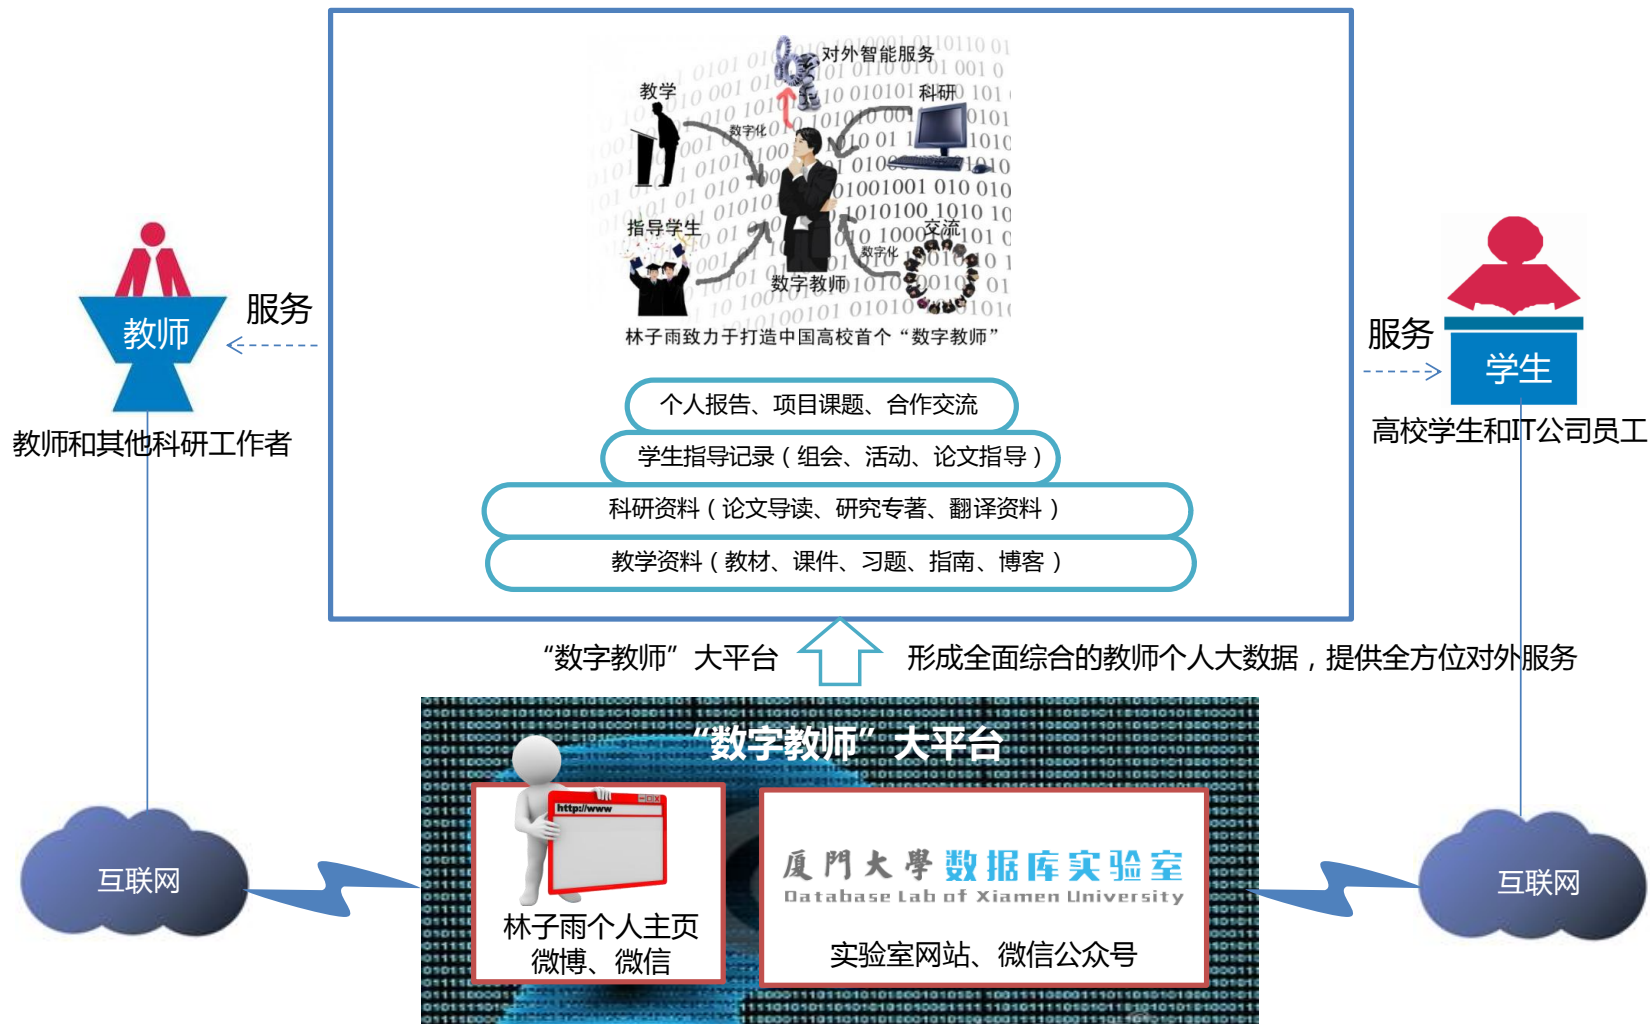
对外智能服务

教学

科研

数字化

指导学生

交流

数字化

数字教师

林子雨致力于打造中国高校首个“数字教师”

个人报告、项目课题、合作交流

学生指导记录（组会、活动、论文指导）

科研资料（论文导读、研究专著、翻译资料）

教学资料（教材、课件、习题、指南、博客）

教师

服务

教师和其他科研工作者

服务

学生

高校学生和IT公司员工

“数字教师”大平台

形成全面综合的教师个人大数据，提供全方位对外服务

“数字教师”大平台

http://www

林子雨个人主页
微博、微信

厦門大學 数据库实验室
Database Lab of Xiamen University

实验室网站、微信公众号

互联网

互联网